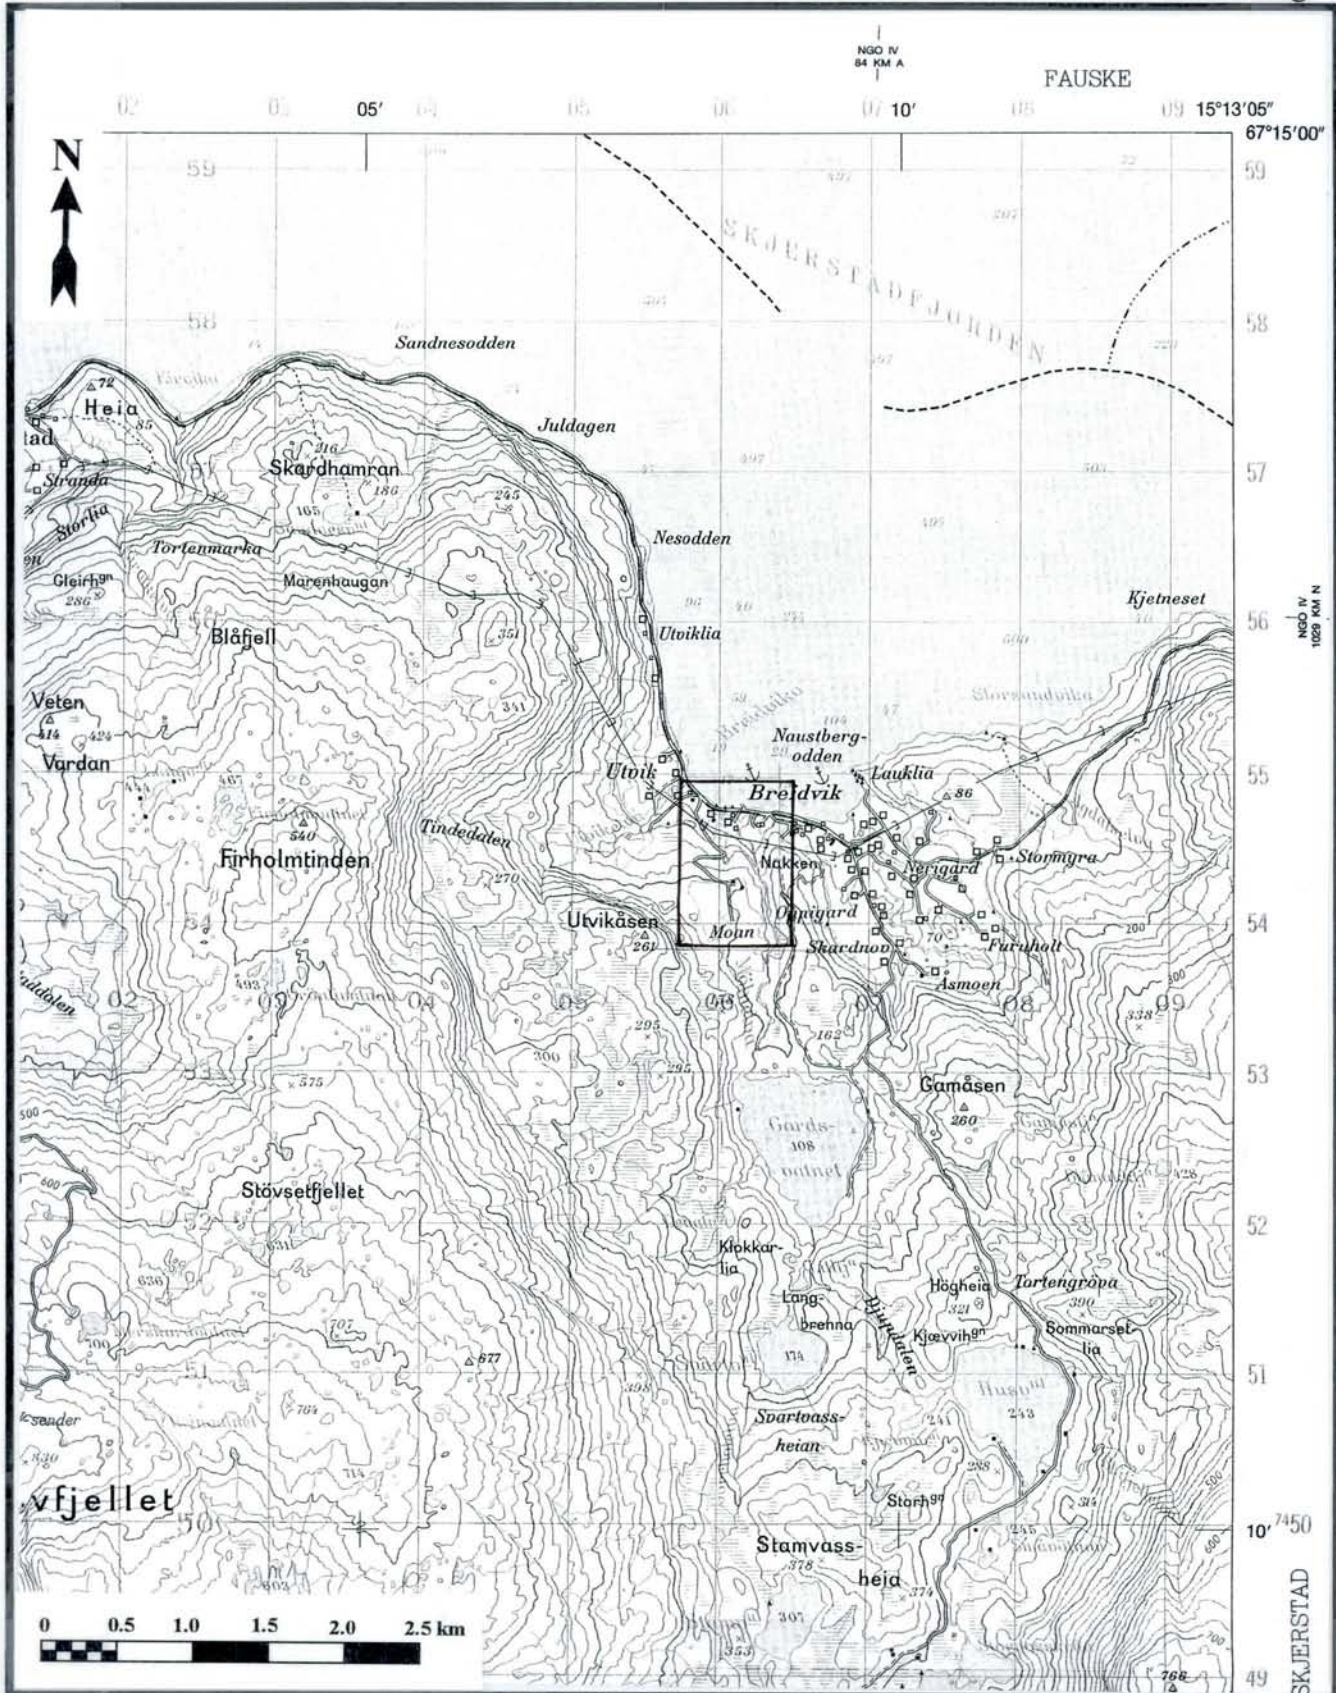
NGO IV
84 KM A

FAUSKE

02 03 05' 04 05 06 07 10' 08 09 15°13'05"
67°15'00"

N

59

SKJERSTADFJORDEN

58

Sandnesodden

72
Heia
85
tad
Stranda
Storlia
216
Skardhamran
186
165
Juldagen
245
57

Tortenmarka
Gleirh$^{gn}$
286
Marenhaugan
Nesodden
Blåfjell
351
Utviklia
56
Kjetneset
NGO IV
1029 KM N

Veten
414
424
Vardan
341
Naustberg-
odden
104
Utvik
Lauklia
86
55
Bredvik
467
540
Firholmtinden
Tindedalen
Nakken
Nergard
Stormyra
270
Oppigard
Utvikåsen
261
Moan
Skardnov
70
Furuholt
54
200
493
02
03
04
05
06
07
Asmoen
08
09
338
295
295
300
162
53
575
Gamåsen
260
108
Stövsetfjellet
52
631
636
Klokkar-
lia
Tortengropa
Högheia
390
Lang-
brenna
321
Kjœvvih$^{gn}$
Sommarset-
lia
707
677
174
51
764
Svartvass-
heian
241
243
298
vfjellet
Storh$^{gn}$
10' $^{74}$50
Stamvass-
378
heja
374
307
353
766
49
SKJERSTAD

0 0.5 1.0 1.5 2.0 2.5 km